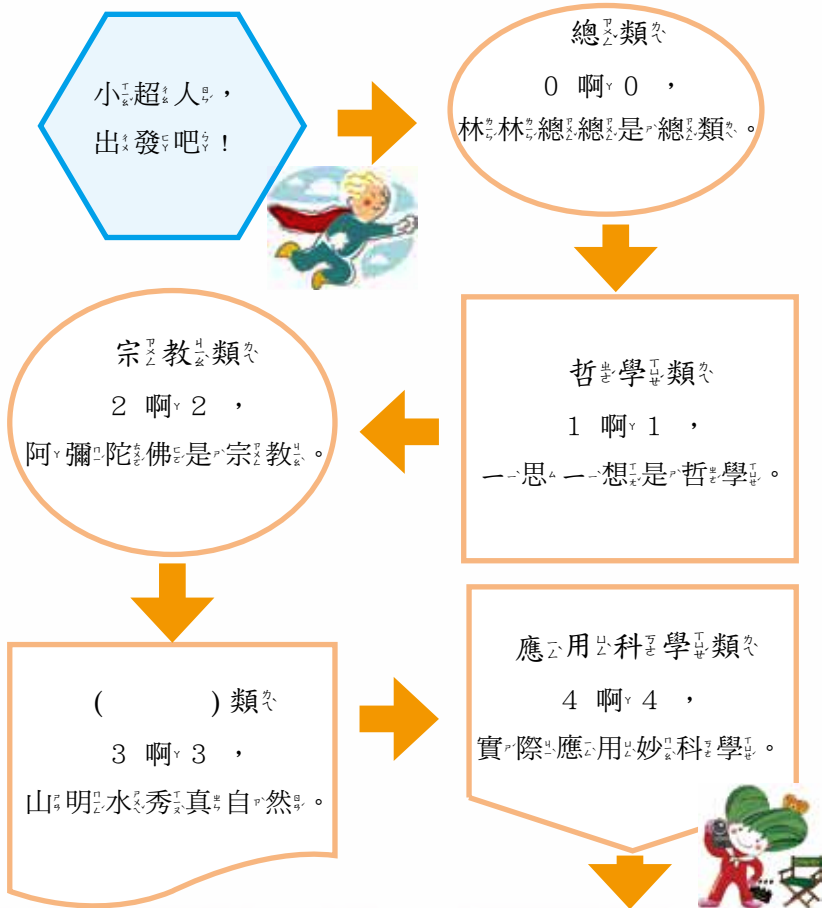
小ㄒㄧㄠˇ超ㄔㄠ人ㄖㄣˊ，出ㄔㄨ發ㄈㄚ吧ㄅㄚ˙！

總ㄗㄨㄥˇ類ㄌㄟˋ

0 啊ㄚ 0 ，

林ㄌㄧㄣˊ林ㄌㄧㄣˊ總ㄗㄨㄥˇ總ㄗㄨㄥˇ是ㄕˋ總ㄗㄨㄥˇ類ㄌㄟˋ。

哲ㄓㄜˊ學ㄒㄩㄝˊ類ㄌㄟˋ

1 啊ㄚ 1 ，

一ㄧ思ㄙ一ㄧ想ㄒㄧㄤˇ是ㄕˋ哲ㄓㄜˊ學ㄒㄩㄝˊ。

宗ㄗㄨㄥ教ㄐㄧㄠˋ類ㄌㄟˋ

2 啊ㄚ 2 ，

阿ㄚ彌ㄇㄧˊ陀ㄊㄨㄛˊ佛ㄈㄛˊ是ㄕˋ宗ㄗㄨㄥ教ㄐㄧㄠˋ。

( ) 類ㄌㄟˋ

3 啊ㄚ 3 ，

山ㄕㄢ明ㄇㄧㄥˊ水ㄕㄨㄟˇ秀ㄒㄧㄡˋ真ㄓㄣ自ㄗˋ然ㄖㄢˊ。

應ㄧㄥˋ用ㄩㄥˋ科ㄎㄜ學ㄒㄩㄝˊ類ㄌㄟˋ

4 啊ㄚ 4 ，

實ㄕˊ際ㄐㄧˋ應ㄧㄥˋ用ㄩㄥˋ妙ㄇㄧㄠˋ科ㄎㄜ學ㄒㄩㄝˊ。